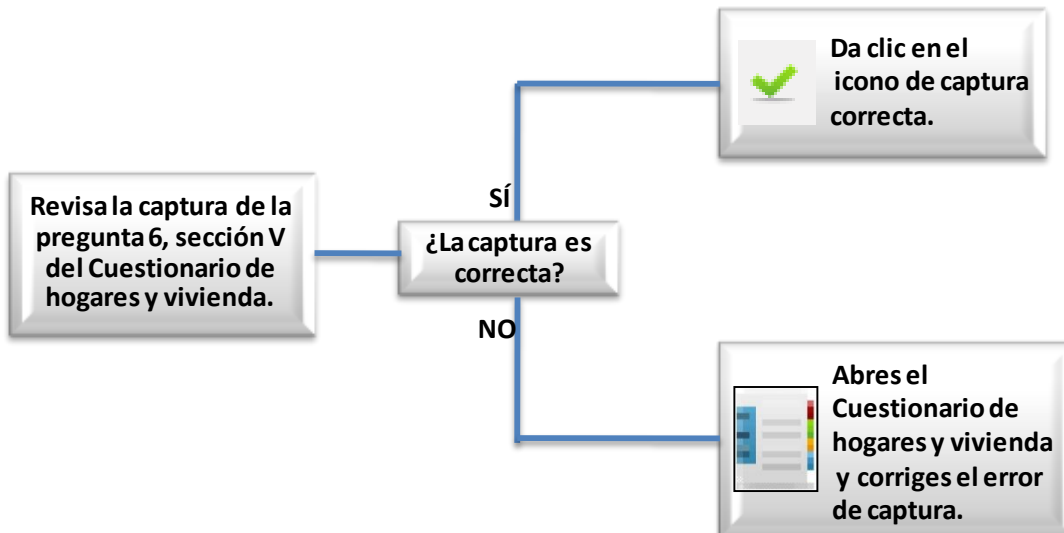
Revisa la captura de la pregunta 6, sección V del Cuestionario de hogares y vivienda.

¿La captura es correcta?

SÍ

Da clic en el icono de captura correcta.

NO

Abres el Cuestionario de hogares y vivienda y corriges el error de captura.